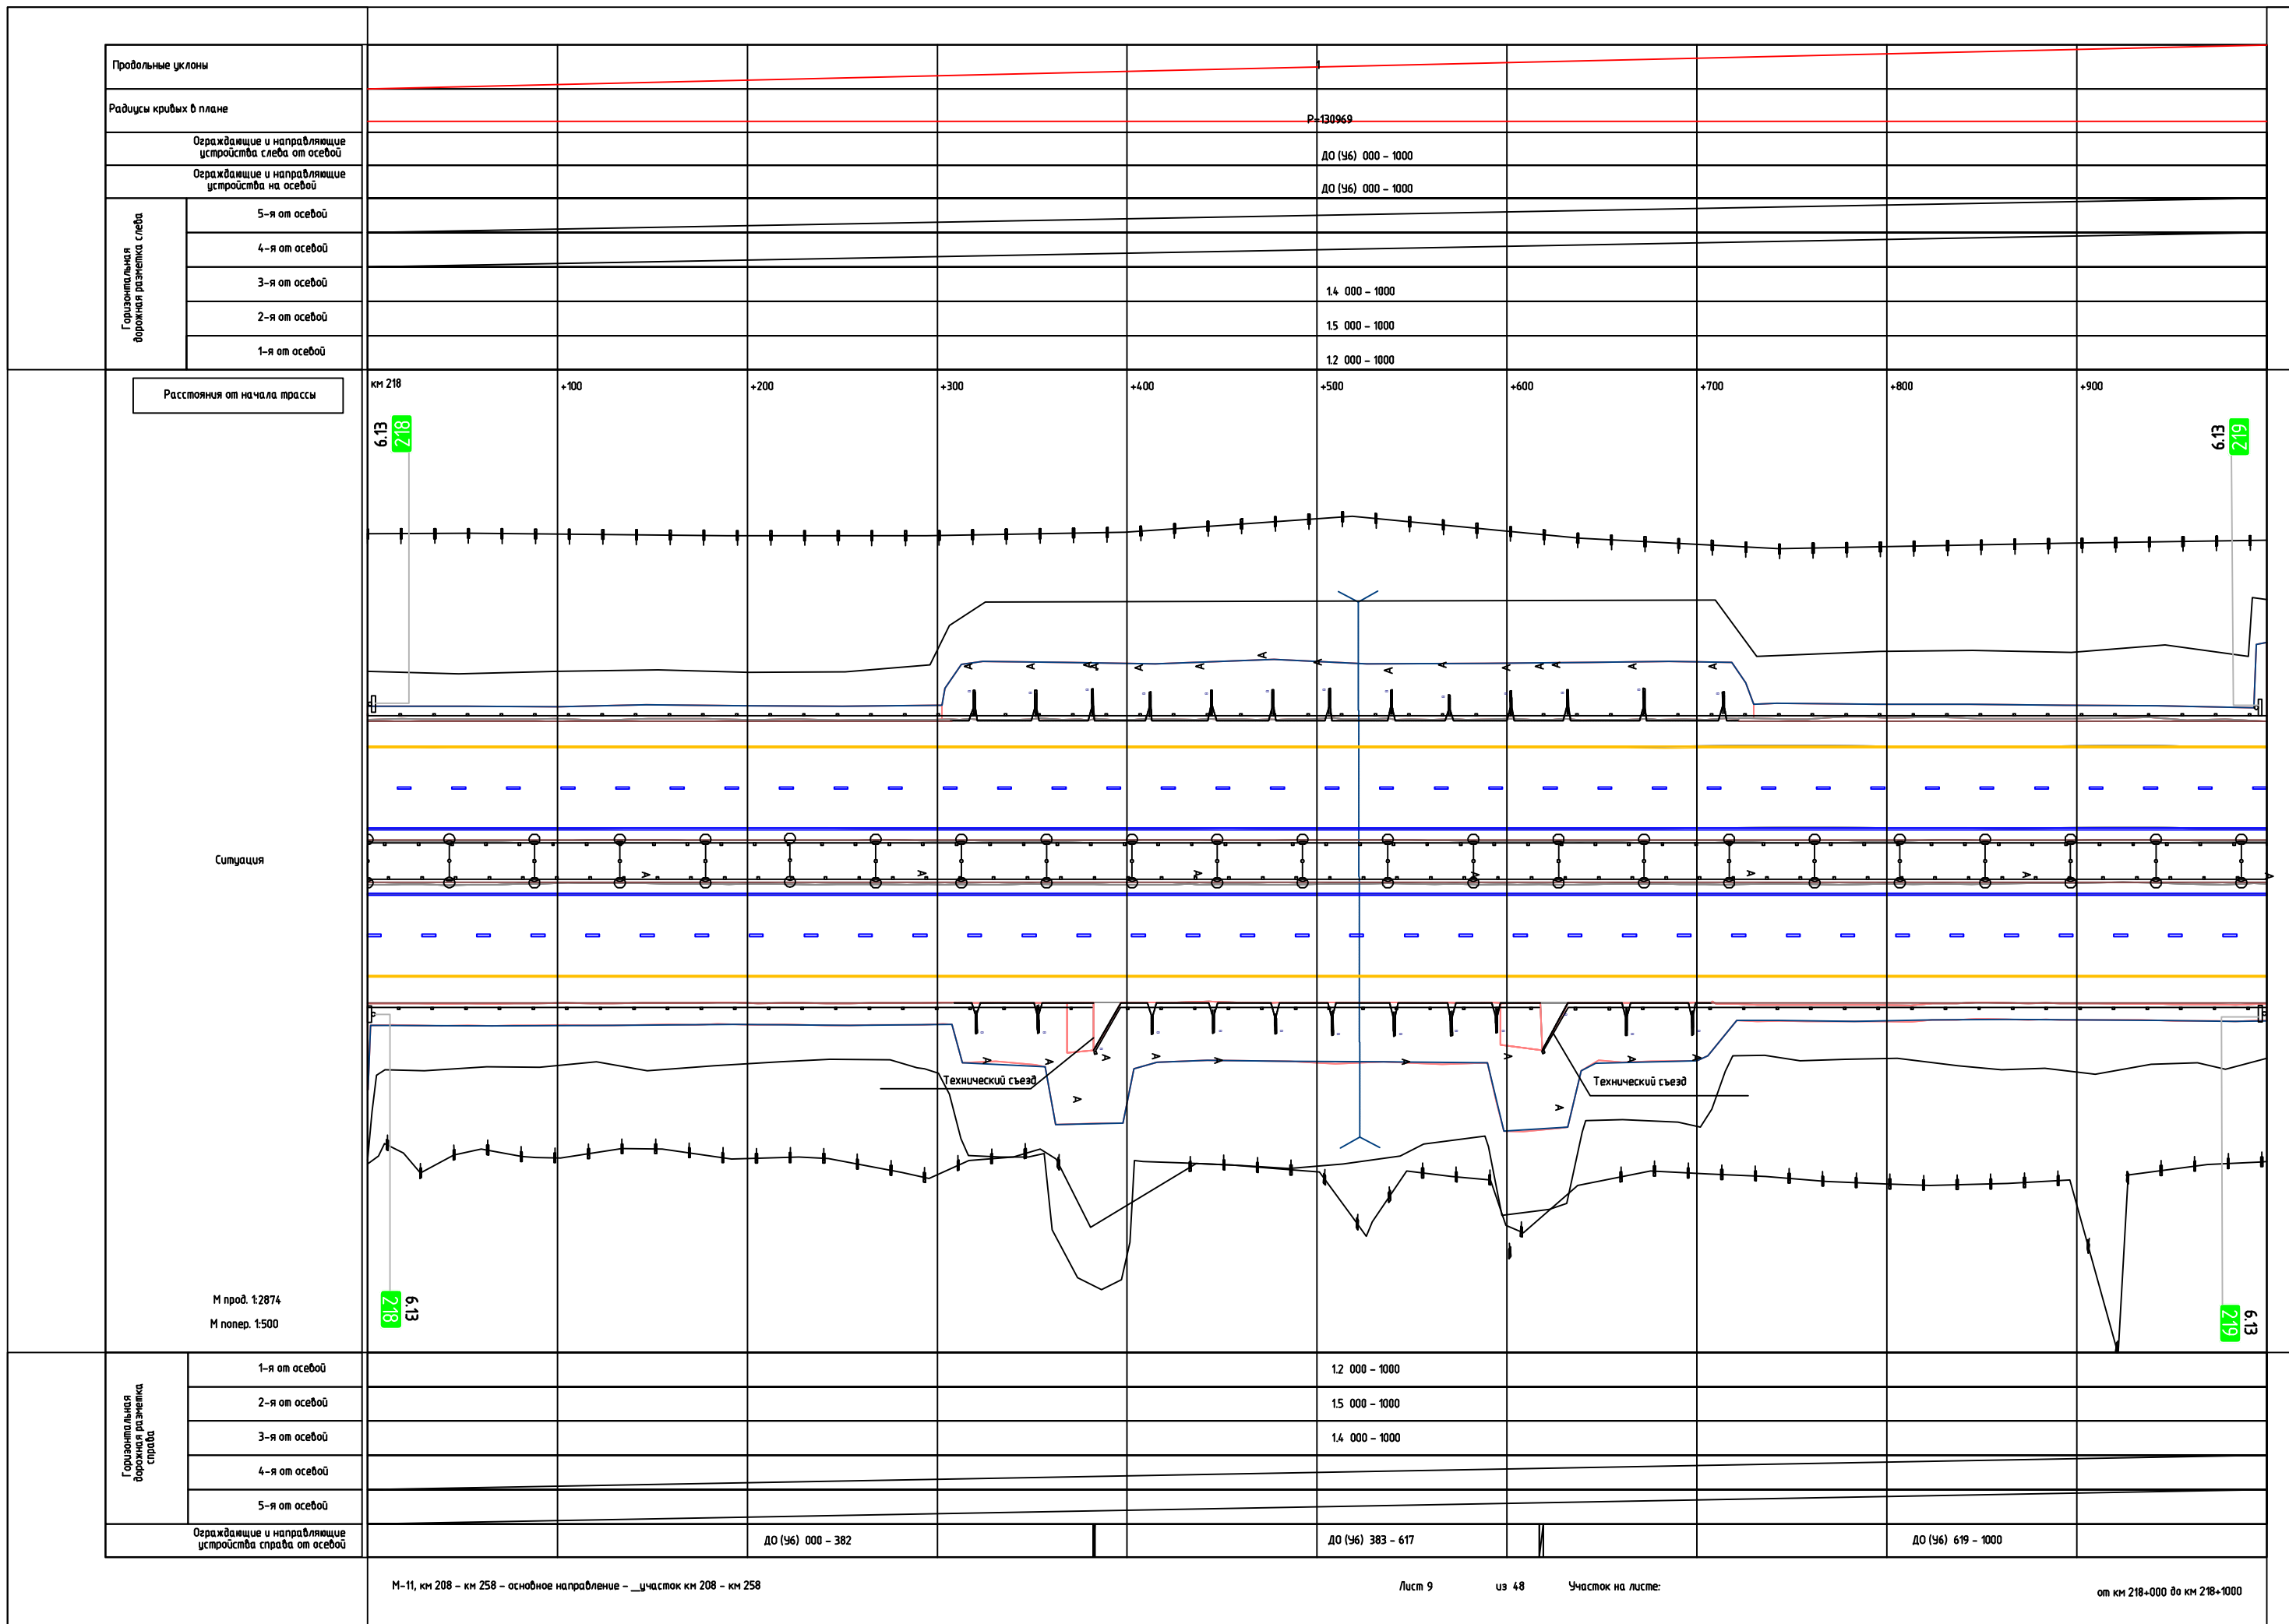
Продольные уклоны

Радиусы кривых в плане

Ограждающие и направляющие устройства слева от осевой

Ограждающие и направляющие устройства на осевой

Горизонтальная дорожная разметка слева

5-я от осевой

4-я от осевой

3-я от осевой

2-я от осевой

1-я от осевой

1

R=130969

ДО (У6) 000 - 1000

ДО (У6) 000 - 1000

1.4 000 - 1000

1.5 000 - 1000

1.2 000 - 1000

Расстояния от начала трассы

км 218

+100

+200

+300

+400

+500

+600

+700

+800

+900

6.13 218

6.13 219

Ситуация

Технический съезд

Технический съезд

М прод. 1:2874

М попер. 1:500

218 6.13

219 6.13

Горизонтальная дорожная разметка справа

1-я от осевой

2-я от осевой

3-я от осевой

4-я от осевой

5-я от осевой

Ограждающие и направляющие устройства справа от осевой

1.2 000 - 1000

1.5 000 - 1000

1.4 000 - 1000

ДО (У6) 000 - 382

ДО (У6) 383 - 617

ДО (У6) 619 - 1000

М-11, км 208 - км 258 - основное направление - _участок км 208 - км 258

Лист 9

из 48

Участок на листе:

от км 218+000 до км 218+1000